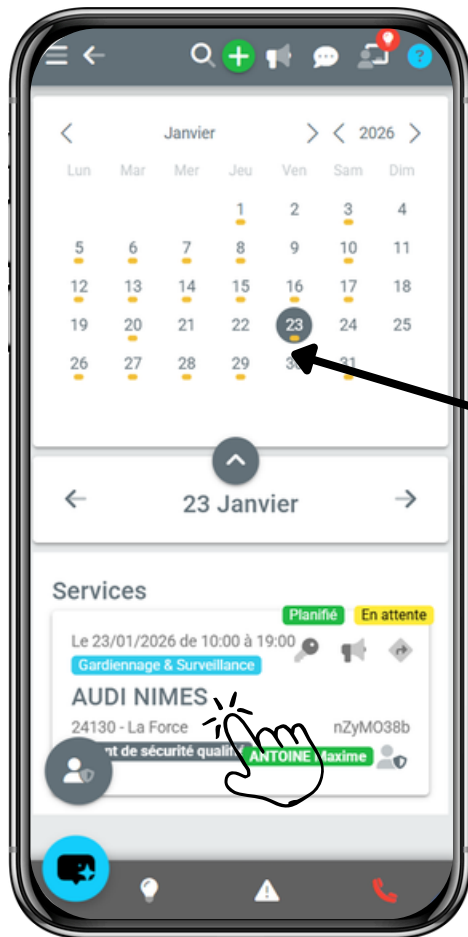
Janvier

2026

| Lun | Mar | Mer | Jeu | Ven | Sam | Dim |
|---|---|---|---|---|---|---|
| | | | 1 | 2 | 3 | 4 |
| 5 | 6 | 7 | 8 | 9 | 10 | 11 |
| 12 | 13 | 14 | 15 | 16 | 17 | 18 |
| 19 | 20 | 21 | 22 | 23 | 24 | 25 |
| 26 | 27 | 28 | 29 | 30 | 31 | |

23 Janvier

Services

Planifié

En attente

Le 23/01/2026 de 10:00 à 19:00

Gardiennage & Surveillance

AUDI NIMES

24130 - La Force

nZyMO38b

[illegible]nt de sécurité quali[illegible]

ANTOINE Maxime